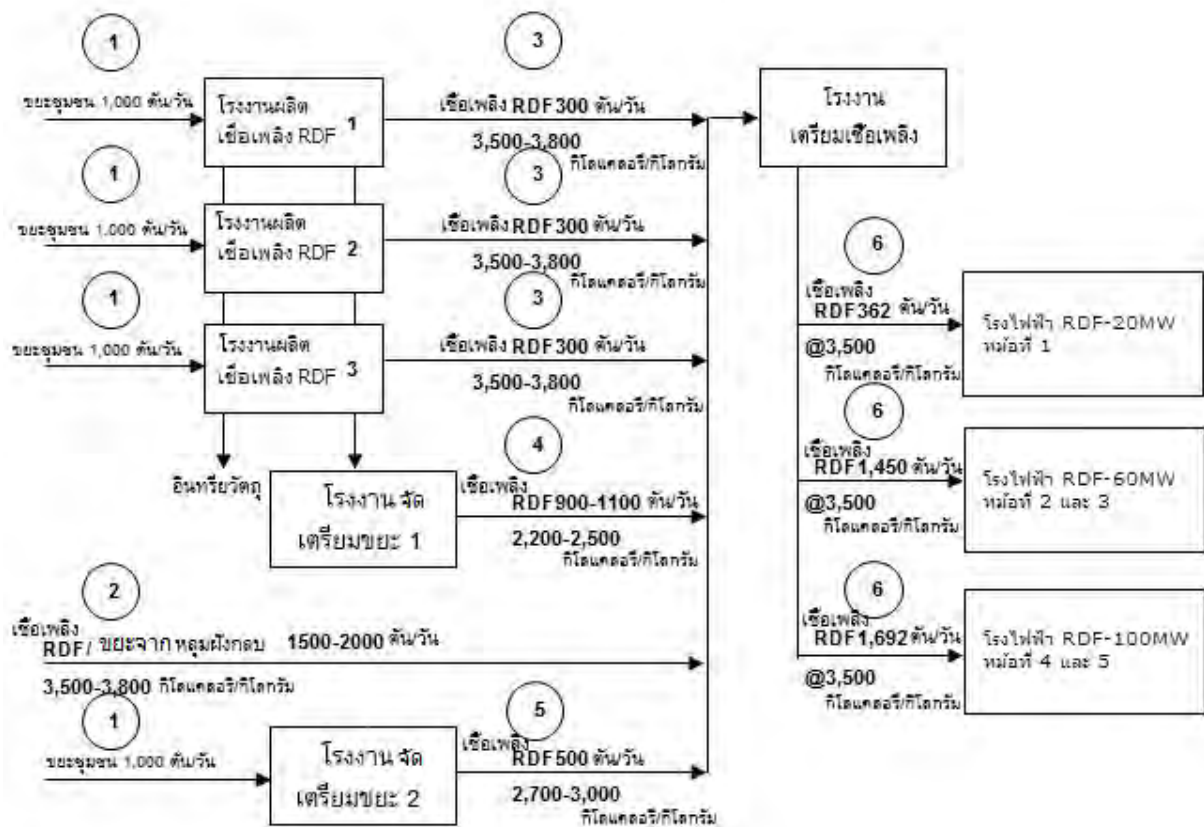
1

ขยะชุมชน 1,000 ตัน/วัน

โรงงานผลิต เชื้อเพลิง RDF 1

3

เชื้อเพลิง RDF 300 ตัน/วัน

3,500-3,800 กิโลแคลอรี/กิโลกรัม

โรงงาน เตรียมเชื้อเพลิง

1

ขยะชุมชน 1,000 ตัน/วัน

โรงงานผลิต เชื้อเพลิง RDF 2

3

เชื้อเพลิง RDF 300 ตัน/วัน

3,500-3,800 กิโลแคลอรี/กิโลกรัม

1

ขยะชุมชน 1,000 ตัน/วัน

โรงงานผลิต เชื้อเพลิง RDF 3

3

เชื้อเพลิง RDF 300 ตัน/วัน

3,500-3,800 กิโลแคลอรี/กิโลกรัม

อินทรีย์วัตถุ

โรงงาน จัดเตรียมขยะ 1

4

เชื้อเพลิง RDF 900-1100 ตัน/วัน

2,200-2,500 กิโลแคลอรี/กิโลกรัม

2

เชื้อเพลิง RDF/ ขยะจาก หลุมฝังกลบ 1500-2000 ตัน/วัน

3,500-3,800 กิโลแคลอรี/กิโลกรัม

1

ขยะชุมชน 1,000 ตัน/วัน

โรงงาน จัดเตรียมขยะ 2

5

เชื้อเพลิง RDF 500 ตัน/วัน

2,700-3,000 กิโลแคลอรี/กิโลกรัม

6

เชื้อเพลิง RDF 362 ตัน/วัน

@3,500 กิโลแคลอรี/กิโลกรัม

โรงไฟฟ้า RDF-20MW หน่วยที่ 1

6

เชื้อเพลิง RDF 1,450 ตัน/วัน

@3,500 กิโลแคลอรี/กิโลกรัม

โรงไฟฟ้า RDF-60MW หน่วยที่ 2 และ 3

6

เชื้อเพลิง RDF 1,692 ตัน/วัน

@3,500 กิโลแคลอรี/กิโลกรัม

โรงไฟฟ้า RDF-100MW หน่วยที่ 4 และ 5